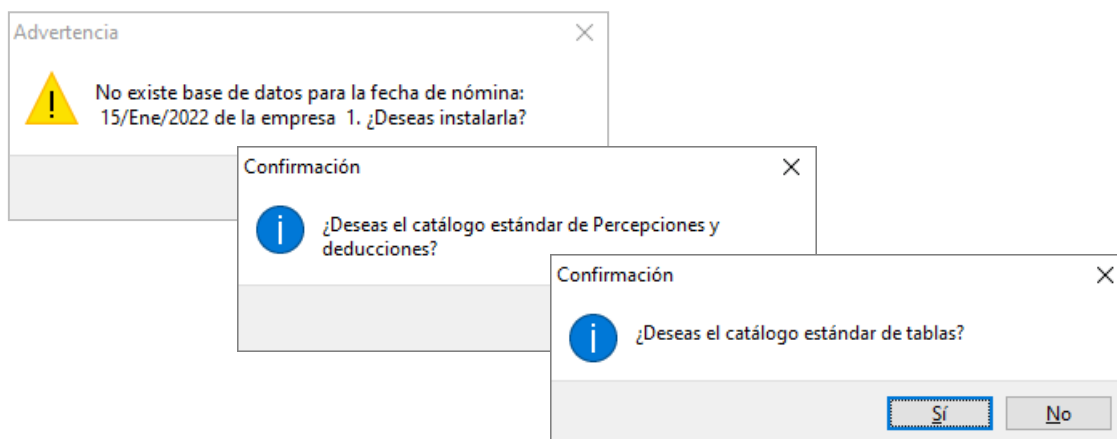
Advertencia

No existe base de datos para la fecha de nómina: 15/Ene/2022 de la empresa 1. ¿Deseas instalarla?

Confirmación

¿Deseas el catálogo estándar de Percepciones y deducciones?

Confirmación

¿Deseas el catálogo estándar de tablas?

Sí

No